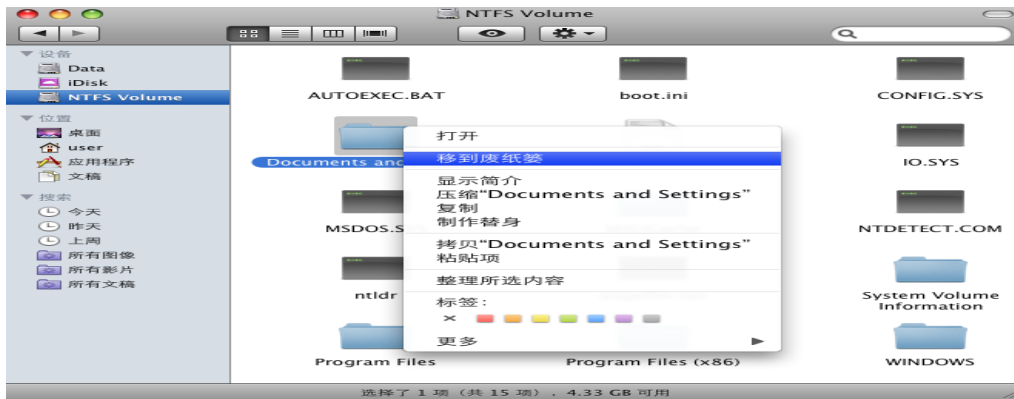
NTFS Volume

▼ 设备
Data
iDisk
NTFS Volume

▼ 位置
桌面
user
应用程序
文稿

▼ 搜索
今天
昨天
上周
所有图像
所有影片
所有文稿

AUTOEXEC.BAT
boot.ini
CONFIG.SYS
Documents and
IO.SYS
MSDOS.S
NTDETECT.COM
ntldr
System Volume Information
Program Files
Program Files (x86)
WINDOWS

打开
移到废纸篓
显示简介
压缩"Documents and Settings"
复制
制作替身
拷贝"Documents and Settings"
粘贴项
整理所选内容
标签:
×
更多

选择了 1 项（共 15 项），4.33 GB 可用